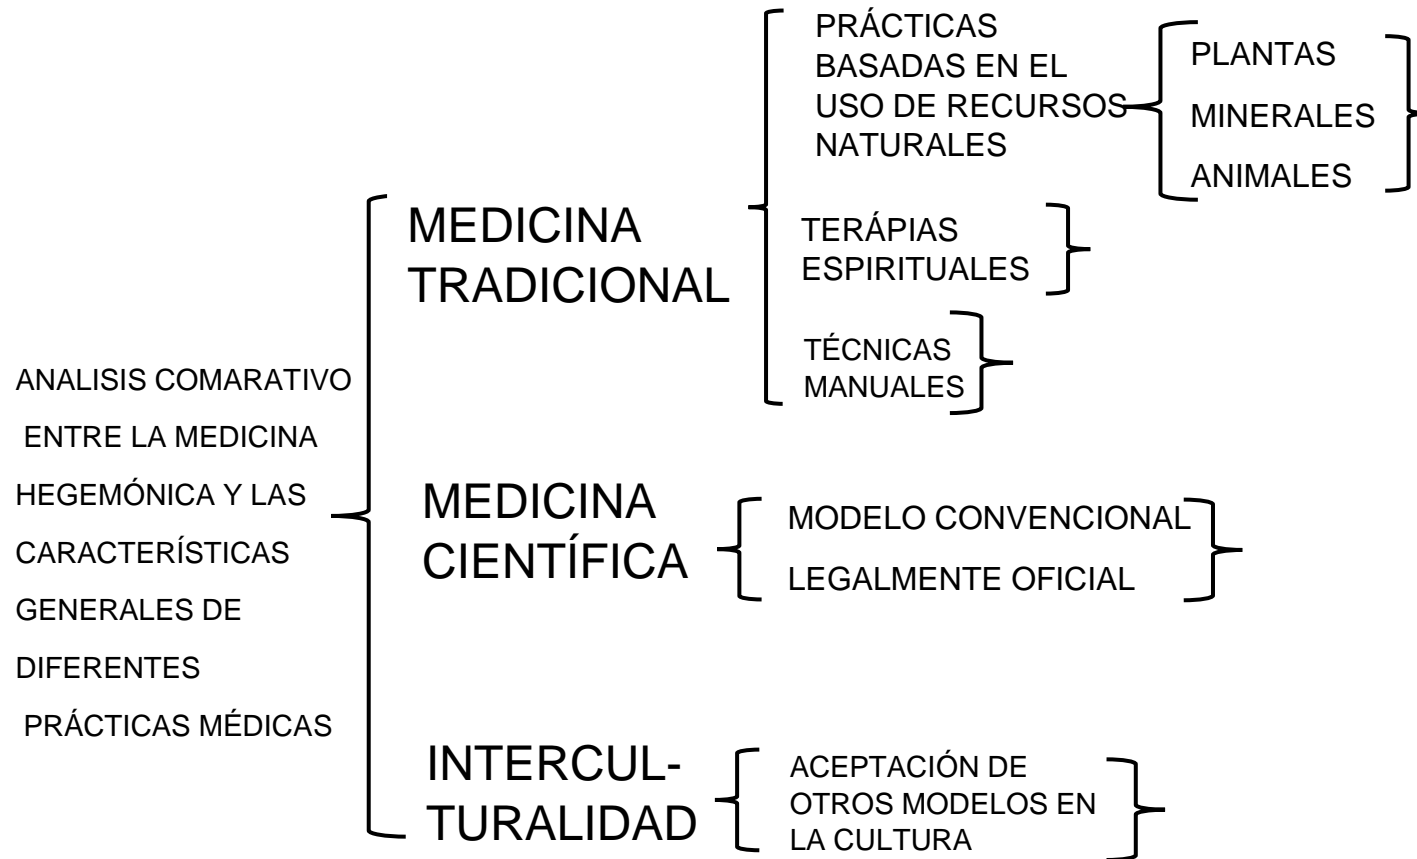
ANALISIS COMARATIVO ENTRE LA MEDICINA HEGEMÓNICA Y LAS CARACTERÍSTICAS GENERALES DE DIFERENTES PRÁCTICAS MÉDICAS

MEDICINA TRADICIONAL

PRÁCTICAS BASADAS EN EL USO DE RECURSOS NATURALES

PLANTAS

MINERALES

ANIMALES

TERÁPIAS ESPIRITUALES

TÉCNICAS MANUALES

MEDICINA CIENTÍFICA

MODELO CONVENCIONAL

LEGALMENTE OFICIAL

INTERCULTURALIDAD

ACEPTACIÓN DE OTROS MODELOS EN LA CULTURA